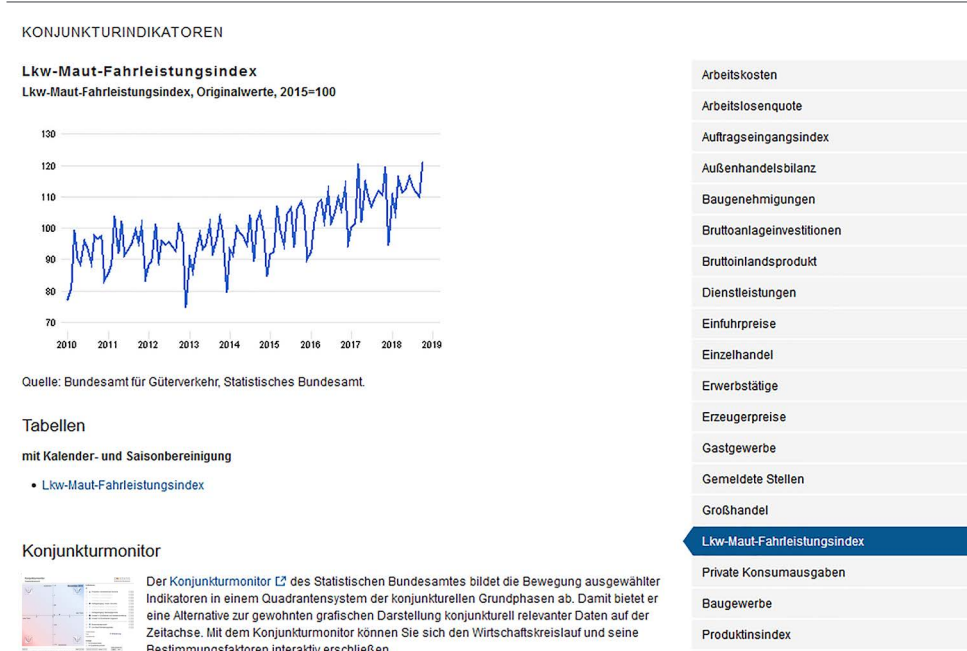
KONJUNKTURINDIKATOREN

Lkw-Maut-Fahrleistungsindex

Lkw-Maut-Fahrleistungsindex, Originalwerte, 2015=100

130
120
110
100
90
80
70

2010 2011 2012 2013 2014 2015 2016 2017 2018 2019

Quelle: Bundesamt für Güterverkehr, Statistisches Bundesamt.

Tabellen

mit Kalender- und Saisonbereinigung

• Lkw-Maut-Fahrleistungsindex

Konjunkturmonitor

Der Konjunkturmonitor des Statistischen Bundesamtes bildet die Bewegung ausgewählter Indikatoren in einem Quadrantensystem der konjunkturellen Grundphasen ab. Damit bietet er eine Alternative zur gewohnten grafischen Darstellung konjunkturell relevanter Daten auf der Zeitachse. Mit dem Konjunkturmonitor können Sie sich den Wirtschaftskreislauf und seine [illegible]

Arbeitskosten
Arbeitslosenquote
Auftragseingangsindex
Außenhandelsbilanz
Baugenehmigungen
Bruttoanlageinvestitionen
Bruttoinlandsprodukt
Dienstleistungen
Einfuhrpreise
Einzelhandel
Erwerbstätige
Erzeugerpreise
Gastgewerbe
Gemeldete Stellen
Großhandel
Lkw-Maut-Fahrleistungsindex
Private Konsumausgaben
Baugewerbe
Produktinsindex